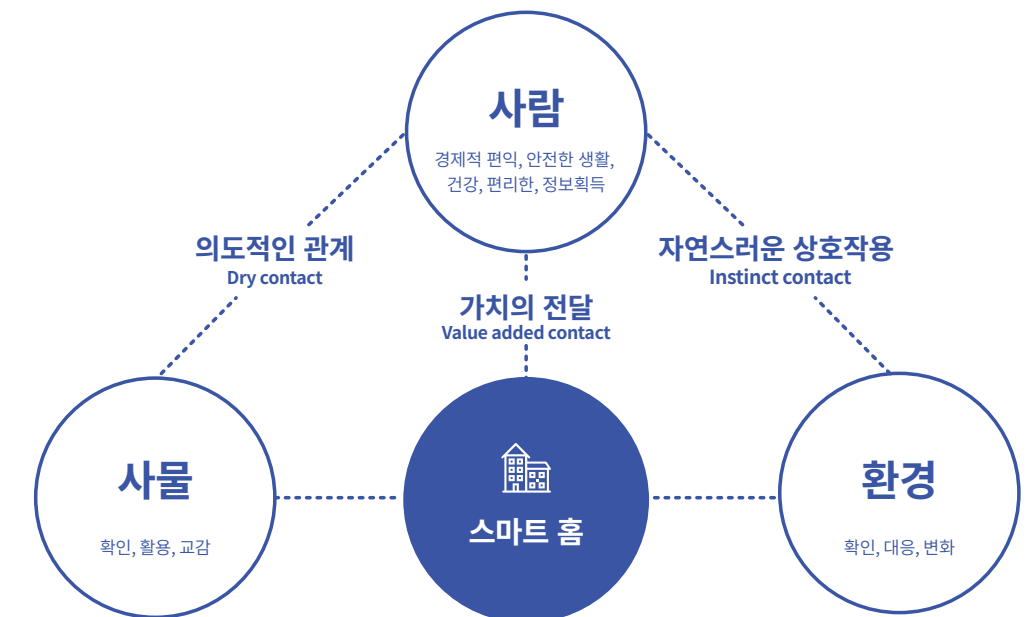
사람

경제적 편익, 안전한 생활, 건강, 편리한, 정보획득

의도적인 관계
Dry contact

자연스러운 상호작용
Instinct contact

가치의 전달
Value added contact

사물

확인, 활용, 교감

스마트 홈

환경

확인, 대응, 변화